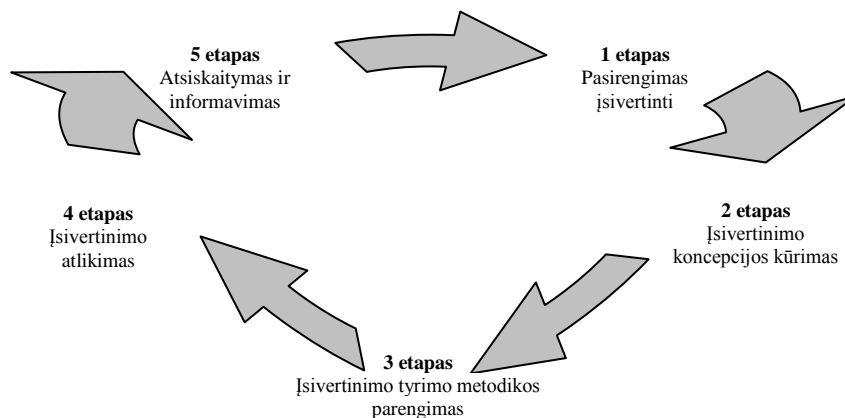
**5 etapas**
Atsiskaitymas ir informavimas

**1 etapas**
Pasirengimas įsivertinti

**4 etapas**
Įsivertinimo atlikimas

**2 etapas**
Įsivertinimo koncepcijos kūrimas

**3 etapas**
Įsivertinimo tyrimo metodikos parengimas